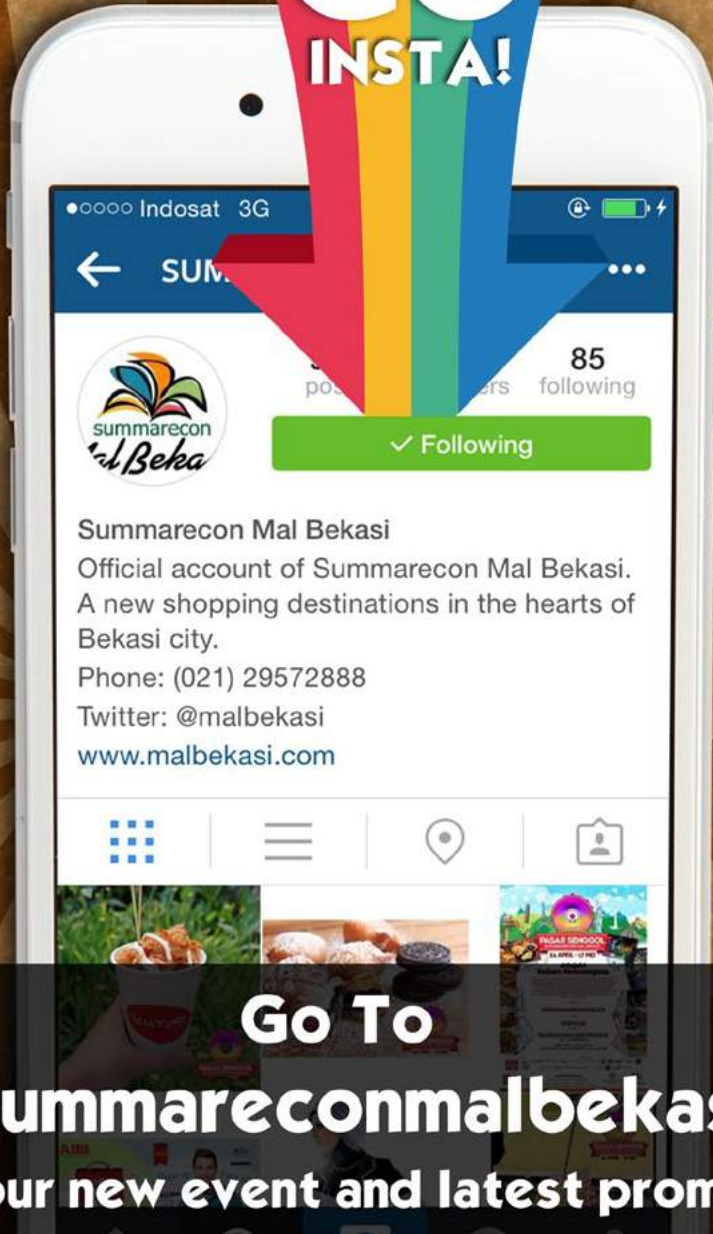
INSTA!

●○○○○ Indosat 3G

SUM

85
following

po ers

summarecon
Mal Beka

✓ Following

Summarecon Mal Bekasi
Official account of Summarecon Mal Bekasi. A new shopping destinations in the hearts of Bekasi city.
Phone: (021) 29572888
Twitter: @malbekasi
www.malbekasi.com

PASAR SENGGOL

Go To
ummareconmalbekas
ur new event and latest prom